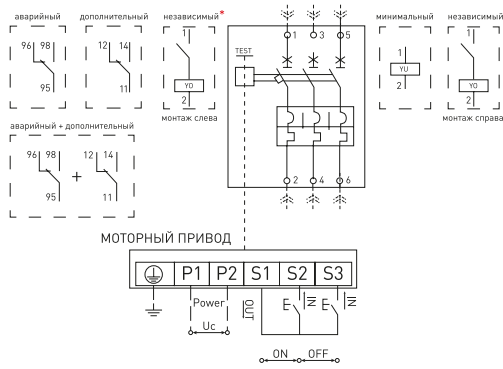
аварийный

96 98

95

дополнительный

12 14

11

независимый*

1

YO

2

монтаж слева

TEST

1 3 5

2 4 6

минимальный

1

YU

2

независимый

1

YO

2

монтаж справа

аварийный + дополнительный

96 98

95

+

12 14

11

МОТОРНЫЙ ПРИВОД

| P1 | P2 | S1 | S2 | S3 |

Power

Uc

OUT

IN

IN

ON OFF